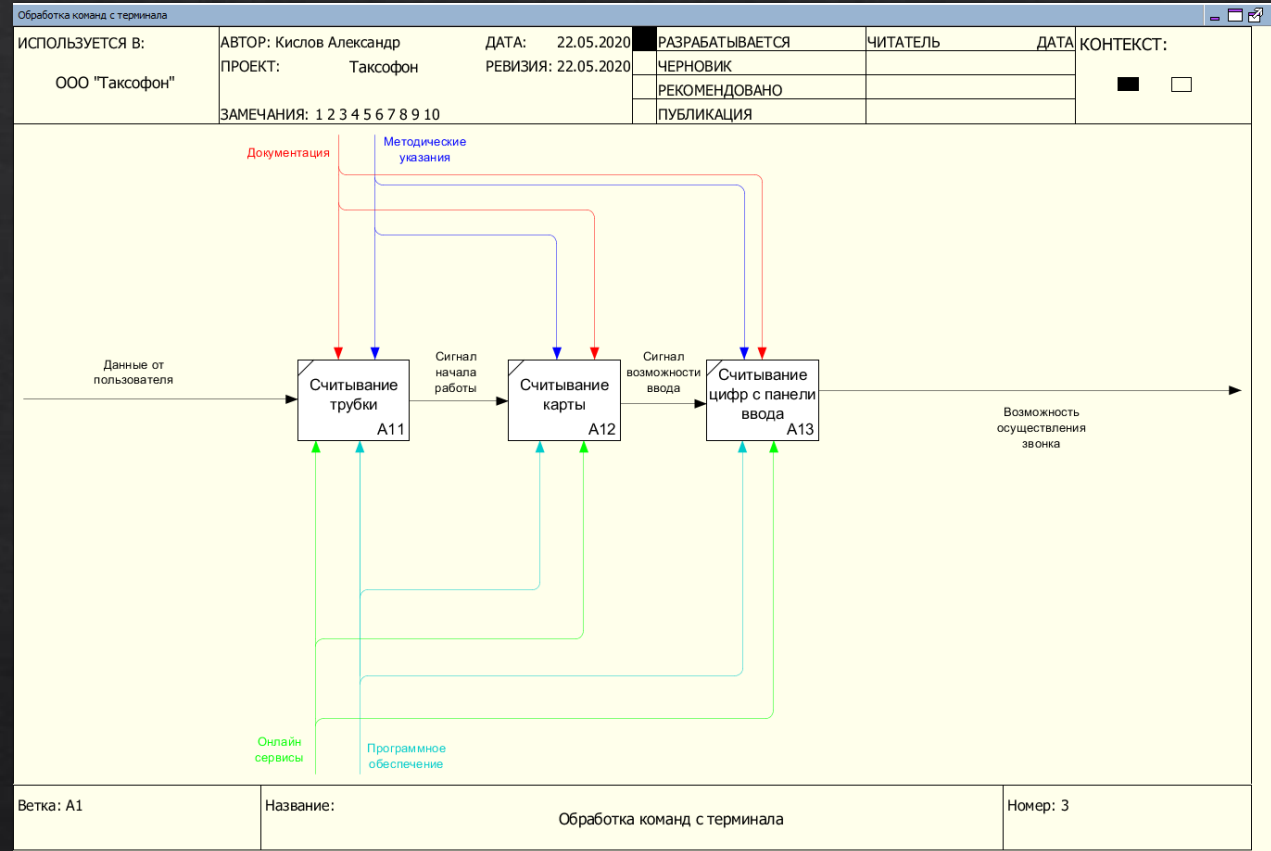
Обработка команд с терминала

| ИСПОЛЬЗУЕТСЯ В: ООО "Таксофон" | АВТОР: Кислов Александр ПРОЕКТ: Таксофон ЗАМЕЧАНИЯ: 1 2 3 4 5 6 7 8 9 10 | ДАТА: 22.05.2020 РЕВИЗИЯ: 22.05.2020 | | РАЗРАБАТЫВАЕТСЯ | ЧИТАТЕЛЬ | ДАТА | КОНТЕКСТ: |
|---|---|---|---|---|---|---|---|
| | | | | ЧЕРНОВИК | | | |
| | | | | РЕКОМЕНДОВАНО | | | |
| | | | | ПУБЛИКАЦИЯ | | | |

Документация

Методические указания

Данные от пользователя

Считывание трубки
A11

Сигнал начала работы

Считывание карты
A12

Сигнал возможности ввода

Считывание цифр с панели ввода
A13

Возможность осуществления звонка

Онлайн сервисы

Программное обеспечение

| Ветка: A1 | Название: Обработка команд с терминала | Номер: 3 |
|---|---|---|